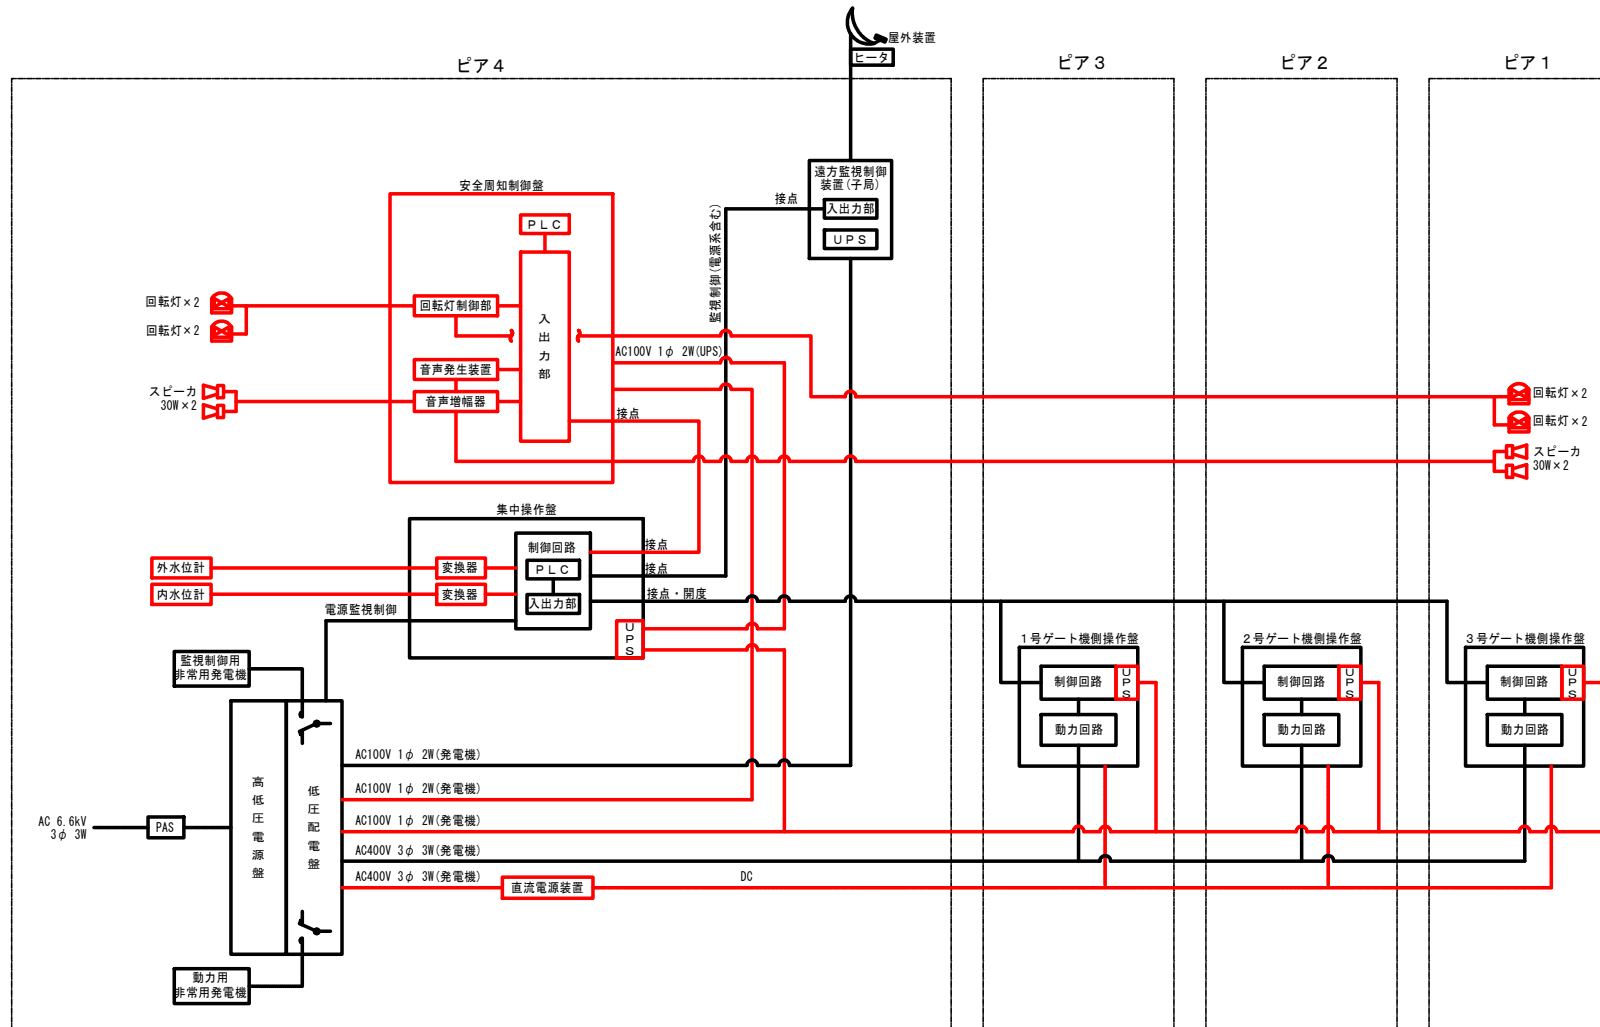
屋外装置
ヒータ
ピア４
ピア３
ピア２
ピア１

遠方監視制御装置（子局）
入出力部
ＵＰＳ
接点
監視制御（電源系含む）

安全周知制御盤
ＰＬＣ
入出力部
回転灯制御部
音声発生装置
音声増幅器
回転灯×２
回転灯×２
スピーカ 30W×２
AC100V 1$\phi$ 2W(UPS)
接点

回転灯×２
回転灯×２
スピーカ 30W×２

集中操作盤
制御回路
ＰＬＣ
入出力部
変換器
変換器
外水位計
内水位計
接点
接点
接点・開度
電源監視制御
ＵＰＳ

監視制御用 非常用発電機
高低圧電源盤
低圧配電盤
AC 6.6kV 3$\phi$ 3W
PAS
動力用 非常用発電機

AC100V 1$\phi$ 2W(発電機)
AC100V 1$\phi$ 2W(発電機)
AC100V 1$\phi$ 2W(発電機)
AC400V 3$\phi$ 3W(発電機)
AC400V 3$\phi$ 3W(発電機)
直流電源装置
DC

１号ゲート機側操作盤
制御回路
ＵＰＳ
動力回路

２号ゲート機側操作盤
制御回路
ＵＰＳ
動力回路

３号ゲート機側操作盤
制御回路
ＵＰＳ
動力回路